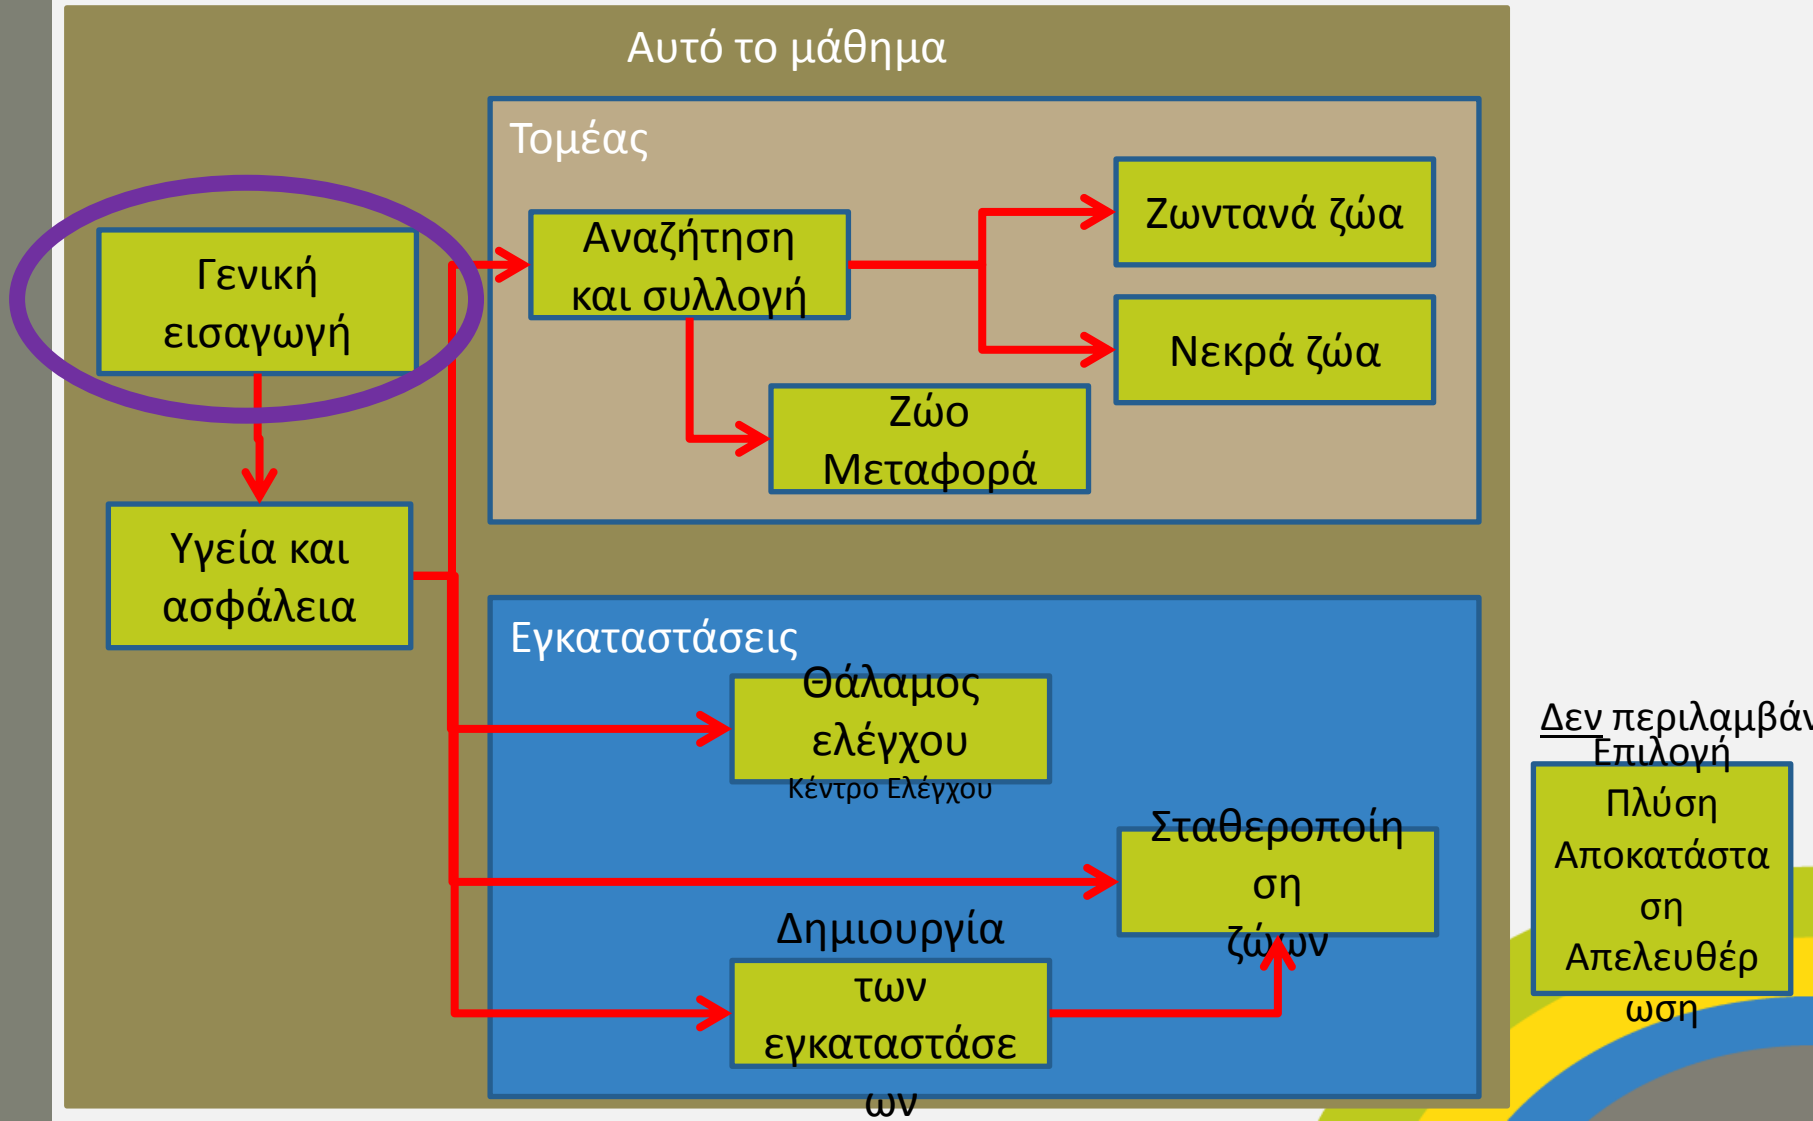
Αυτό το μάθημα

Τομέας

Γενική εισαγωγή

Αναζήτηση και συλλογή

Ζωντανά ζώα

Νεκρά ζώα

Ζώο Μεταφορά

Υγεία και ασφάλεια

Εγκαταστάσεις

Θάλαμος ελέγχου
Κέντρο Ελέγχου

Σταθεροποίηση ζώων

Δημιουργία των εγκαταστάσεων

Δεν περιλαμβάν
Επιλογή
Πλύση
Αποκατάσταση
Απελευθέρωση